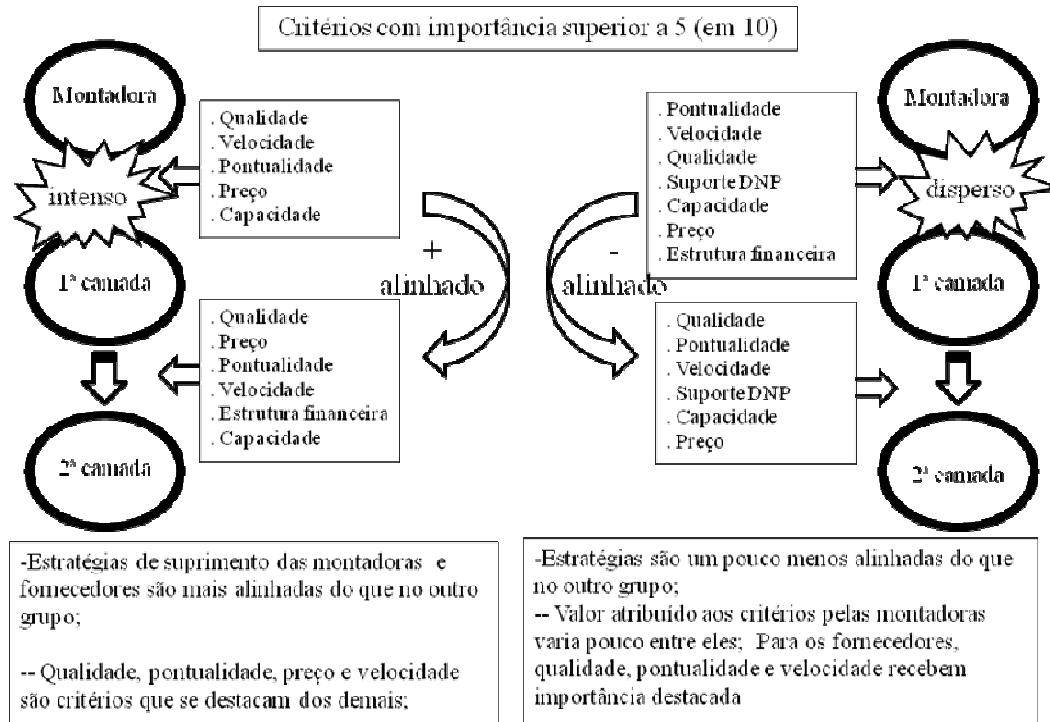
Critérios com importância superior a 5 (em 10)

Montadora

intenso

1ª camada

2ª camada

. Qualidade
. Velocidade
. Pontualidade
. Preço
. Capacidade

. Qualidade
. Preço
. Pontualidade
. Velocidade
. Estrutura financeira
. Capacidade

+
alinhado

-
alinhado

. Pontualidade
. Velocidade
. Qualidade
. Suporte DNP
. Capacidade
. Preço
. Estrutura financeira

. Qualidade
. Pontualidade
. Velocidade
. Suporte DNP
. Capacidade
. Preço

Montadora

disperso

1ª camada

2ª camada

-Estratégias de suprimento das montadoras e fornecedores são mais alinhadas do que no outro grupo;

-- Qualidade, pontualidade, preço e velocidade são critérios que se destacam dos demais;

-Estratégias são um pouco menos alinhadas do que no outro grupo;
-- Valor atribuído aos critérios pelas montadoras varia pouco entre eles; Para os fornecedores, qualidade, pontualidade e velocidade recebem importância destacada